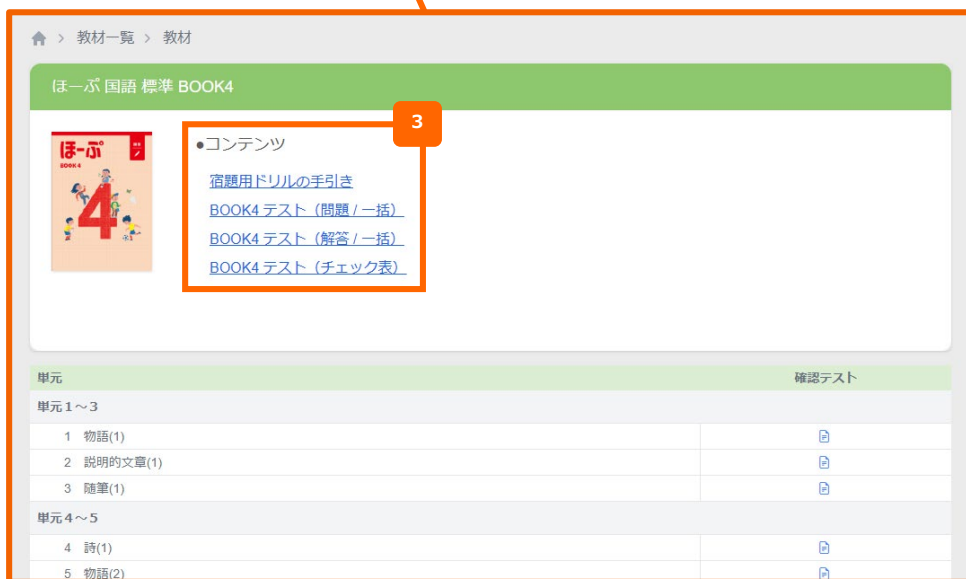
教材一覧 > 教材

ほーぷ 国語 標準 BOOK4

ほーぷ
BOOK4
4

3

●コンテンツ

宿題用ドリルの手引き
BOOK4 テスト（問題 / 一括）
BOOK4 テスト（解答 / 一括）
BOOK4 テスト（チェック表）

| 単元 | 確認テスト |
|---|---|
| 単元１～３ | |
| 1 物語(1) | |
| 2 説明的文章(1) | |
| 3 随筆(1) | |
| 単元４～５ | |
| 4 詩(1) | |
| 5 物語(2) | |